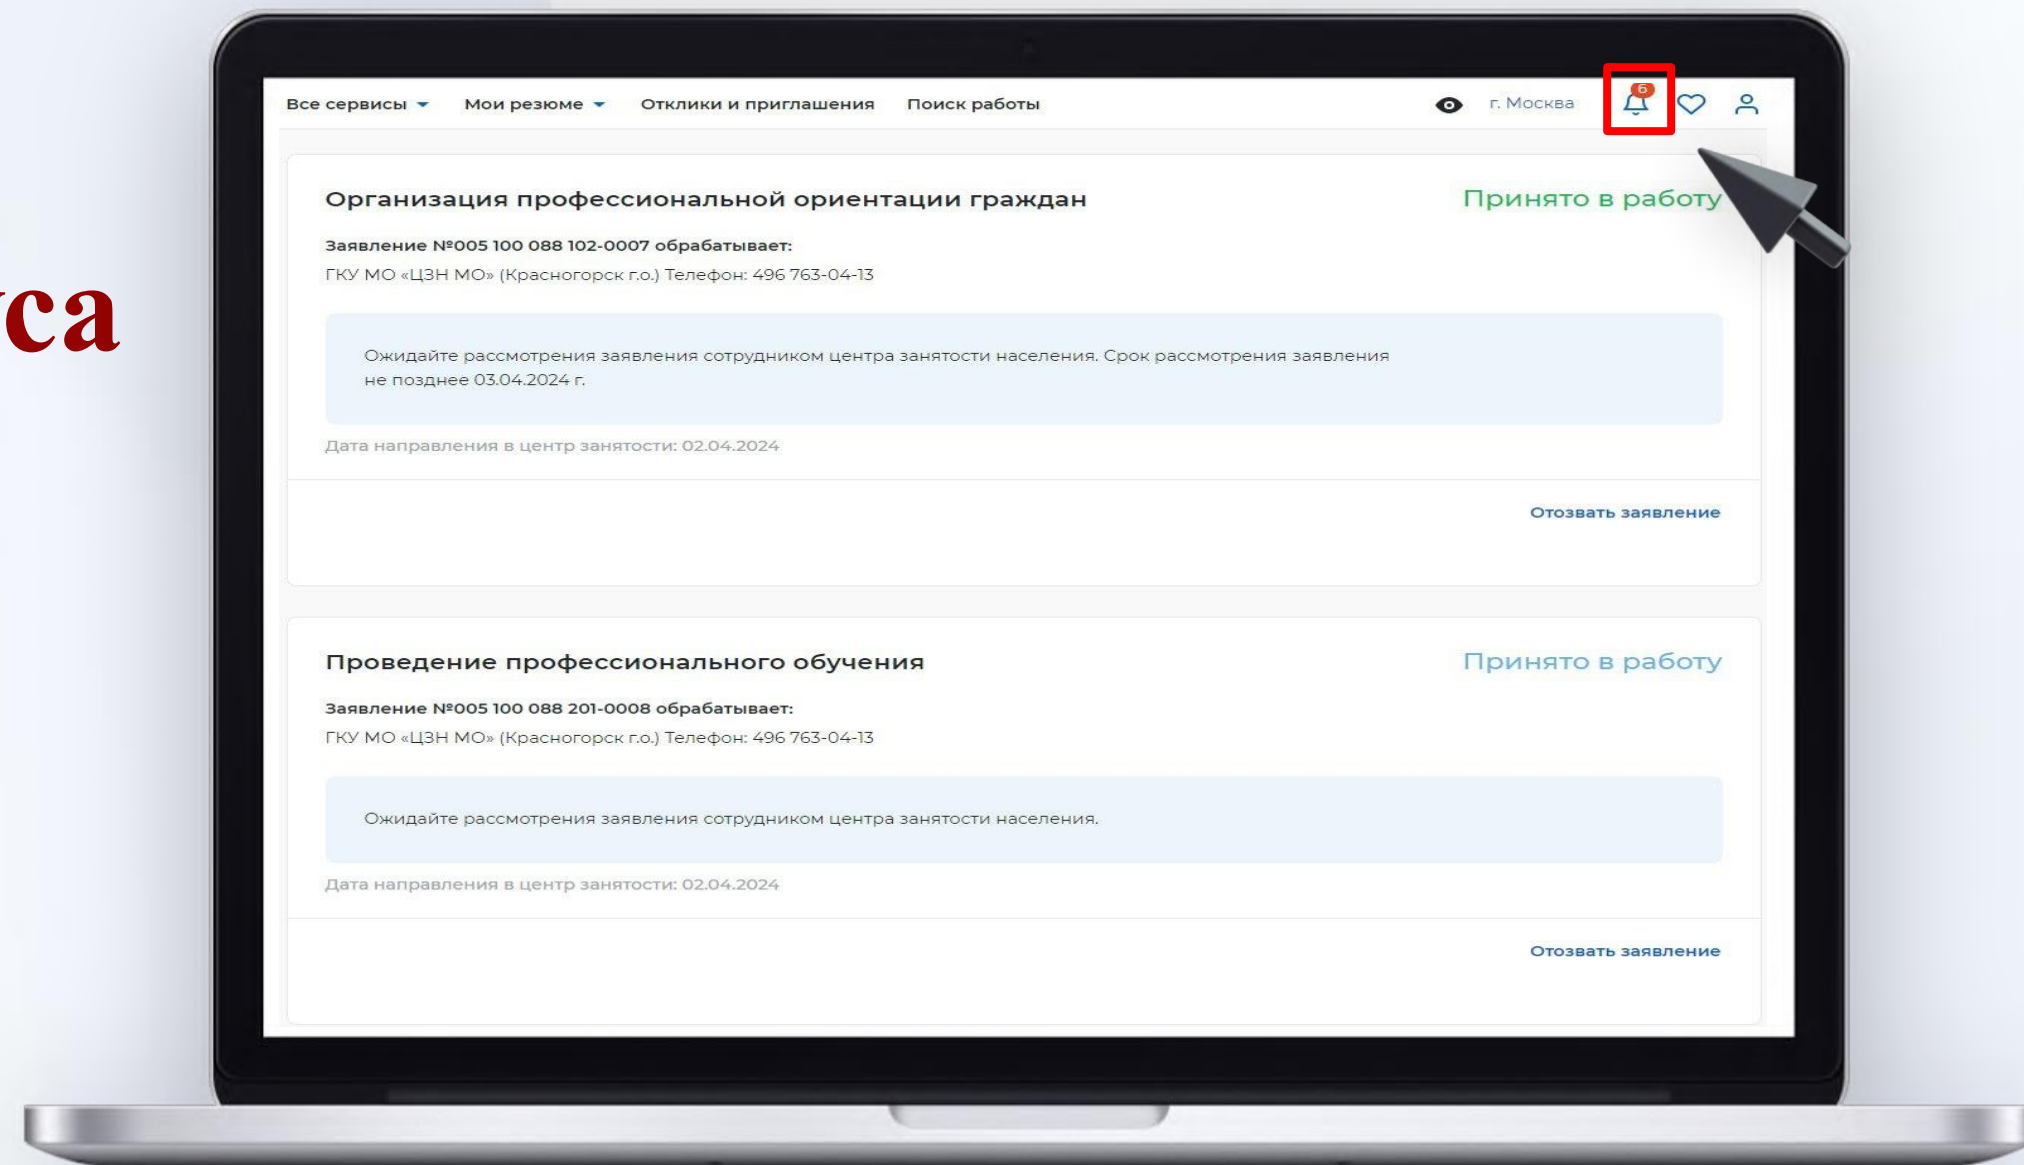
са

Все сервисы Мои резюме Отклики и приглашения Поиск работы г. Москва 6

Организация профессиональной ориентации граждан

Принято в работу

Заявление №005 100 088 102-0007 обрабатывает:
ГКУ МО «ЦЗН МО» (Красногорск г.о.) Телефон: 496 763-04-13

Ожидайте рассмотрения заявления сотрудником центра занятости населения. Срок рассмотрения заявления не позднее 03.04.2024 г.

Дата направления в центр занятости: 02.04.2024

Отозвать заявление

Проведение профессионального обучения

Принято в работу

Заявление №005 100 088 201-0008 обрабатывает:
ГКУ МО «ЦЗН МО» (Красногорск г.о.) Телефон: 496 763-04-13

Ожидайте рассмотрения заявления сотрудником центра занятости населения.

Дата направления в центр занятости: 02.04.2024

Отозвать заявление